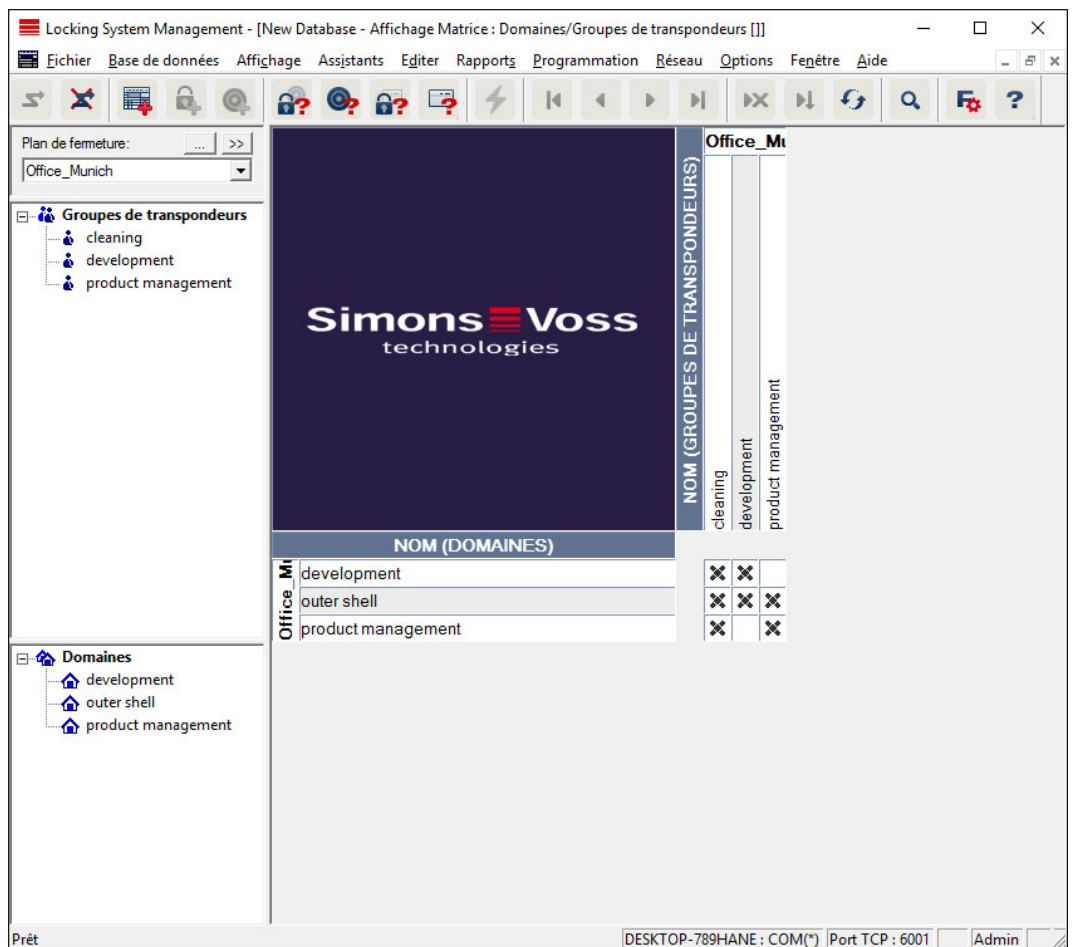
Locking System Management - [New Database - Affichage Matrice : Domaines/Groupes de transpondeurs []]

Fichier Base de données Affichage Assistants Editer Rapports Programmation Réseau Options Fenêtre Aide

Plan de fermeture: ... >>
Office_Munich

Groupes de transpondeurs
cleaning
development
product management

Domaines
development
outer shell
product management

SimonsVoss technologies

NOM (GROUPES DE TRANSPONDEURS)

Office_Mu

cleaning
development
product management

NOM (DOMAINES)

Office_Mu

| | cleaning | development | product management |
|---|---|---|---|
| development | ✖ | ✖ | |
| outer shell | ✖ | ✖ | ✖ |
| product management | ✖ | | ✖ |

Prêt
DESKTOP-789HANE : COM(*) Port TCP : 6001 Admin